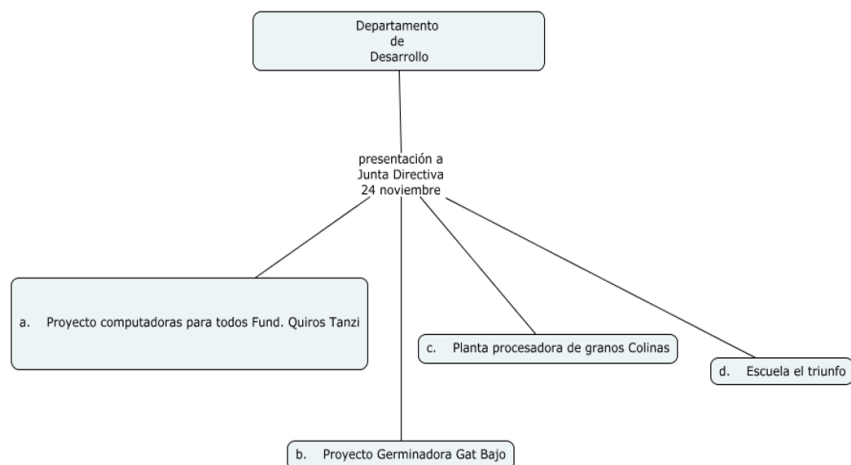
Departamento de Desarrollo

presentación a Junta Directiva 24 noviembre

a. Proyecto computadoras para todos Fund. Quiros Tanzi

c. Planta procesadora de granos Colinas

d. Escuela el triunfo

b. Proyecto Germinadora Gat Bajo